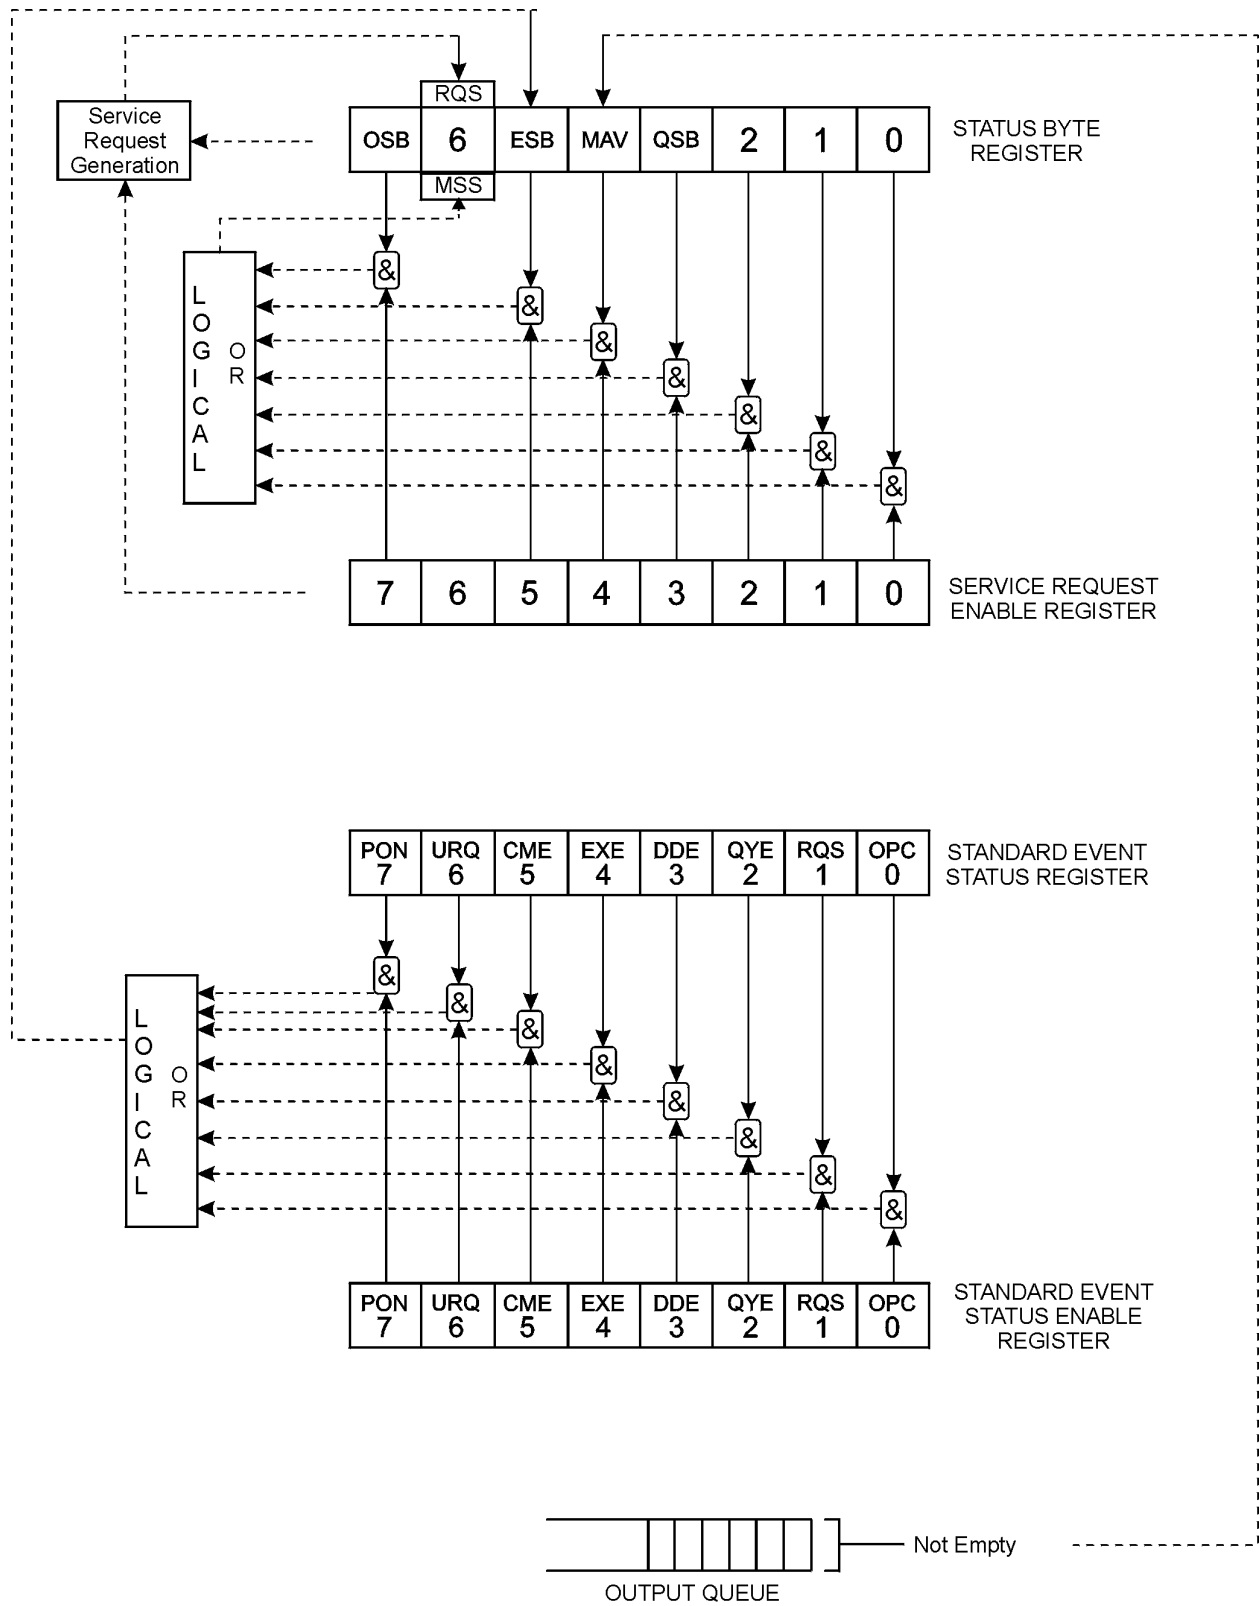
Service Request Generation

RQS

| OSB | 6 | ESB | MAV | QSB | 2 | 1 | 0 |
|---|---|---|---|---|---|---|---|

MSS

STATUS BYTE REGISTER

L O G I C A L O R

&
&
&
&
&
&
&

| 7 | 6 | 5 | 4 | 3 | 2 | 1 | 0 |
|---|---|---|---|---|---|---|---|

SERVICE REQUEST ENABLE REGISTER

| PON 7 | URQ 6 | CME 5 | EXE 4 | DDE 3 | QYE 2 | RQS 1 | OPC 0 |
|---|---|---|---|---|---|---|---|

STANDARD EVENT STATUS REGISTER

L O G I C A L O R

&
&
&
&
&
&
&
&

| PON 7 | URQ 6 | CME 5 | EXE 4 | DDE 3 | QYE 2 | RQS 1 | OPC 0 |
|---|---|---|---|---|---|---|---|

STANDARD EVENT STATUS ENABLE REGISTER

Not Empty

OUTPUT QUEUE